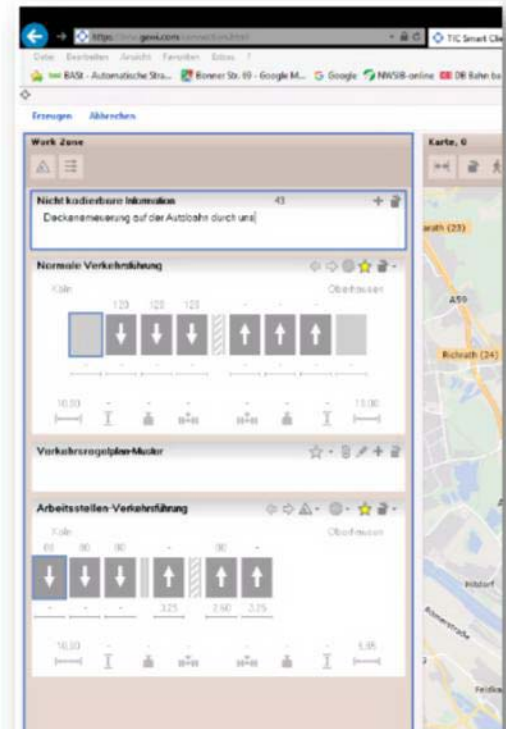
https://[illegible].gevas.com/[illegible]

TIC Smart Cli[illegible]

Datei Bearbeiten Ansicht Favoriten Extras ?

BASt - Automatische Stra... Bonner Str. 69 - Google M... Google NWSIB-online DB Bahn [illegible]

Erzeugen Abbrechen

Work Zone

Nicht kodierbare Information 43

Deckenerneuerung auf der Autobahn durch uns

Normale Verkehrsführung

Köln Oberhausen

120 120 120

10.00 13.00

Verkehrsregelplan-Muster

Arbeitsstellen-Verkehrsführung

Köln Oberhausen

80 80 80 80

3.25 2.60 2.25

10.00 5.85

Karte, 0

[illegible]rath (23)

A59

Richrath (24)

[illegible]dorf

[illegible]straße

Feldk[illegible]